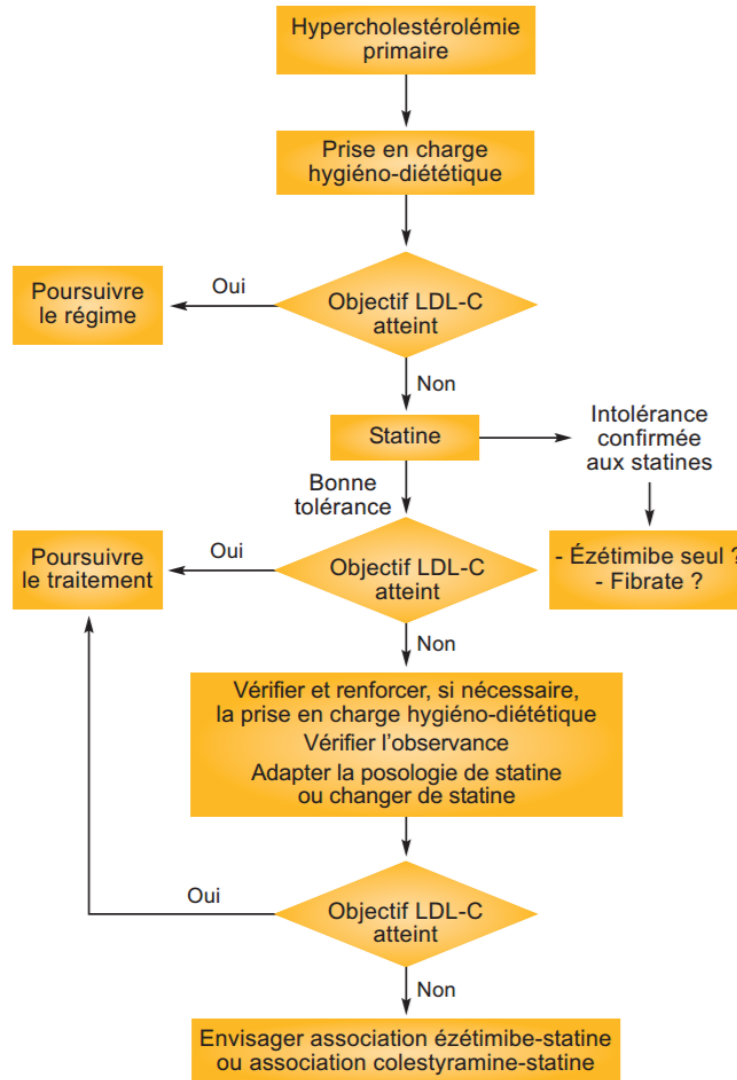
Hypercholestérolémie primaire

Prise en charge hygiéno-diététique

Objectif LDL-C atteint

Oui

Poursuivre le régime

Non

Statine

Intolérance confirmée aux statines

Bonne tolérance

Objectif LDL-C atteint

Oui

Poursuivre le traitement

- Ézétimibe seul ?
- Fibrate ?

Non

Vérifier et renforcer, si nécessaire, la prise en charge hygiéno-diététique
Vérifier l'observance
Adapter la posologie de statine ou changer de statine

Oui

Objectif LDL-C atteint

Non

Envisager association ézétimibe-statine ou association colestyramine-statine